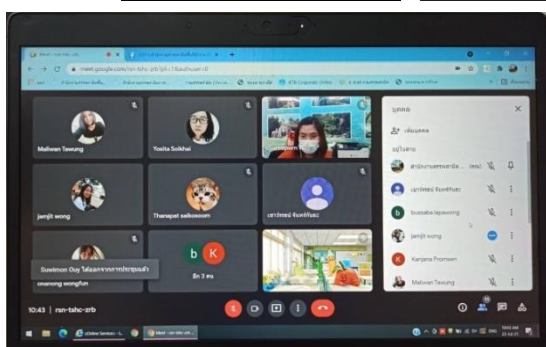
meet.google.com/rsn-tahc-zrb

Maliwan Tawung

Yosita Soikhai

jamjit wong

Thanapat saikosoom

เยาวรัตน์ จันทร์กันธะ

Suwimon Ouy ได้ออกจากการประชุมแล้ว

onanong wongfun

b

K

อีก 3 คน

10:43 | rsn-tahc-zrb

บุคคล

เพิ่มคน

ในสาย

เยาวรัตน์ จันทร์กันธะ

bussaba lapawong

jamjit wong

Kanjana Promsen

Maliwan Tawung